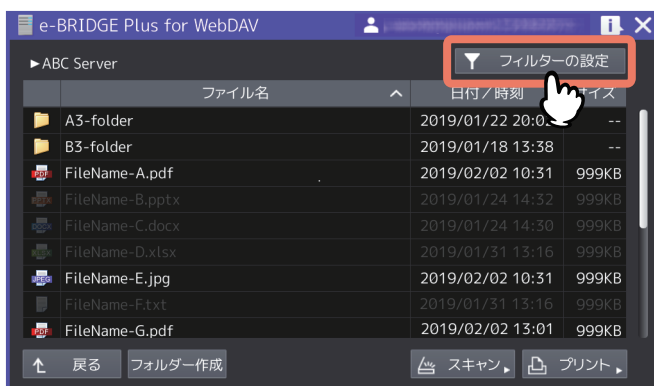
e-BRIDGE Plus for WebDAV

i

►ABC Server

フィルターの設定

| ファイル名 | 日付／時刻 | サイズ |
|---|---|---|
| A3-folder | 2019/01/22 20:0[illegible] | -- |
| B3-folder | 2019/01/18 13:38 | -- |
| FileName-A.pdf | 2019/02/02 10:31 | 999KB |
| FileName-B.pptx | 2019/01/24 14:32 | 999KB |
| FileName-C.docx | 2019/01/24 14:30 | 999KB |
| FileName-D.xlsx | 2019/01/31 13:16 | 999KB |
| FileName-E.jpg | 2019/02/02 10:31 | 999KB |
| FileName-F.txt | 2019/01/31 13:16 | 999KB |
| FileName-G.pdf | 2019/02/02 13:01 | 999KB |

戻る　フォルダー作成　スキャン　プリント